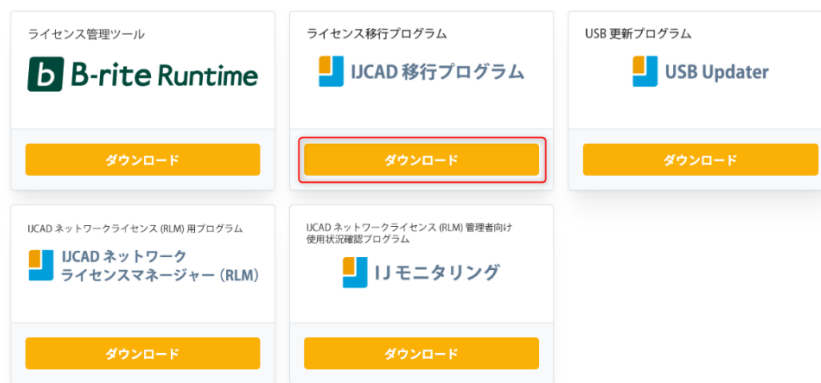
ライセンス管理ツール

b B-rite Runtime

ダウンロード

ライセンス移行プログラム

IJCAD 移行プログラム

ダウンロード

USB 更新プログラム

USB Updater

ダウンロード

IJCAD ネットワークライセンス (RLM) 用プログラム

IJCAD ネットワーク ライセンスマネージャー (RLM)

ダウンロード

IJCAD ネットワークライセンス (RLM) 管理者向け 使用状況確認プログラム

IJ モニタリング

ダウンロード